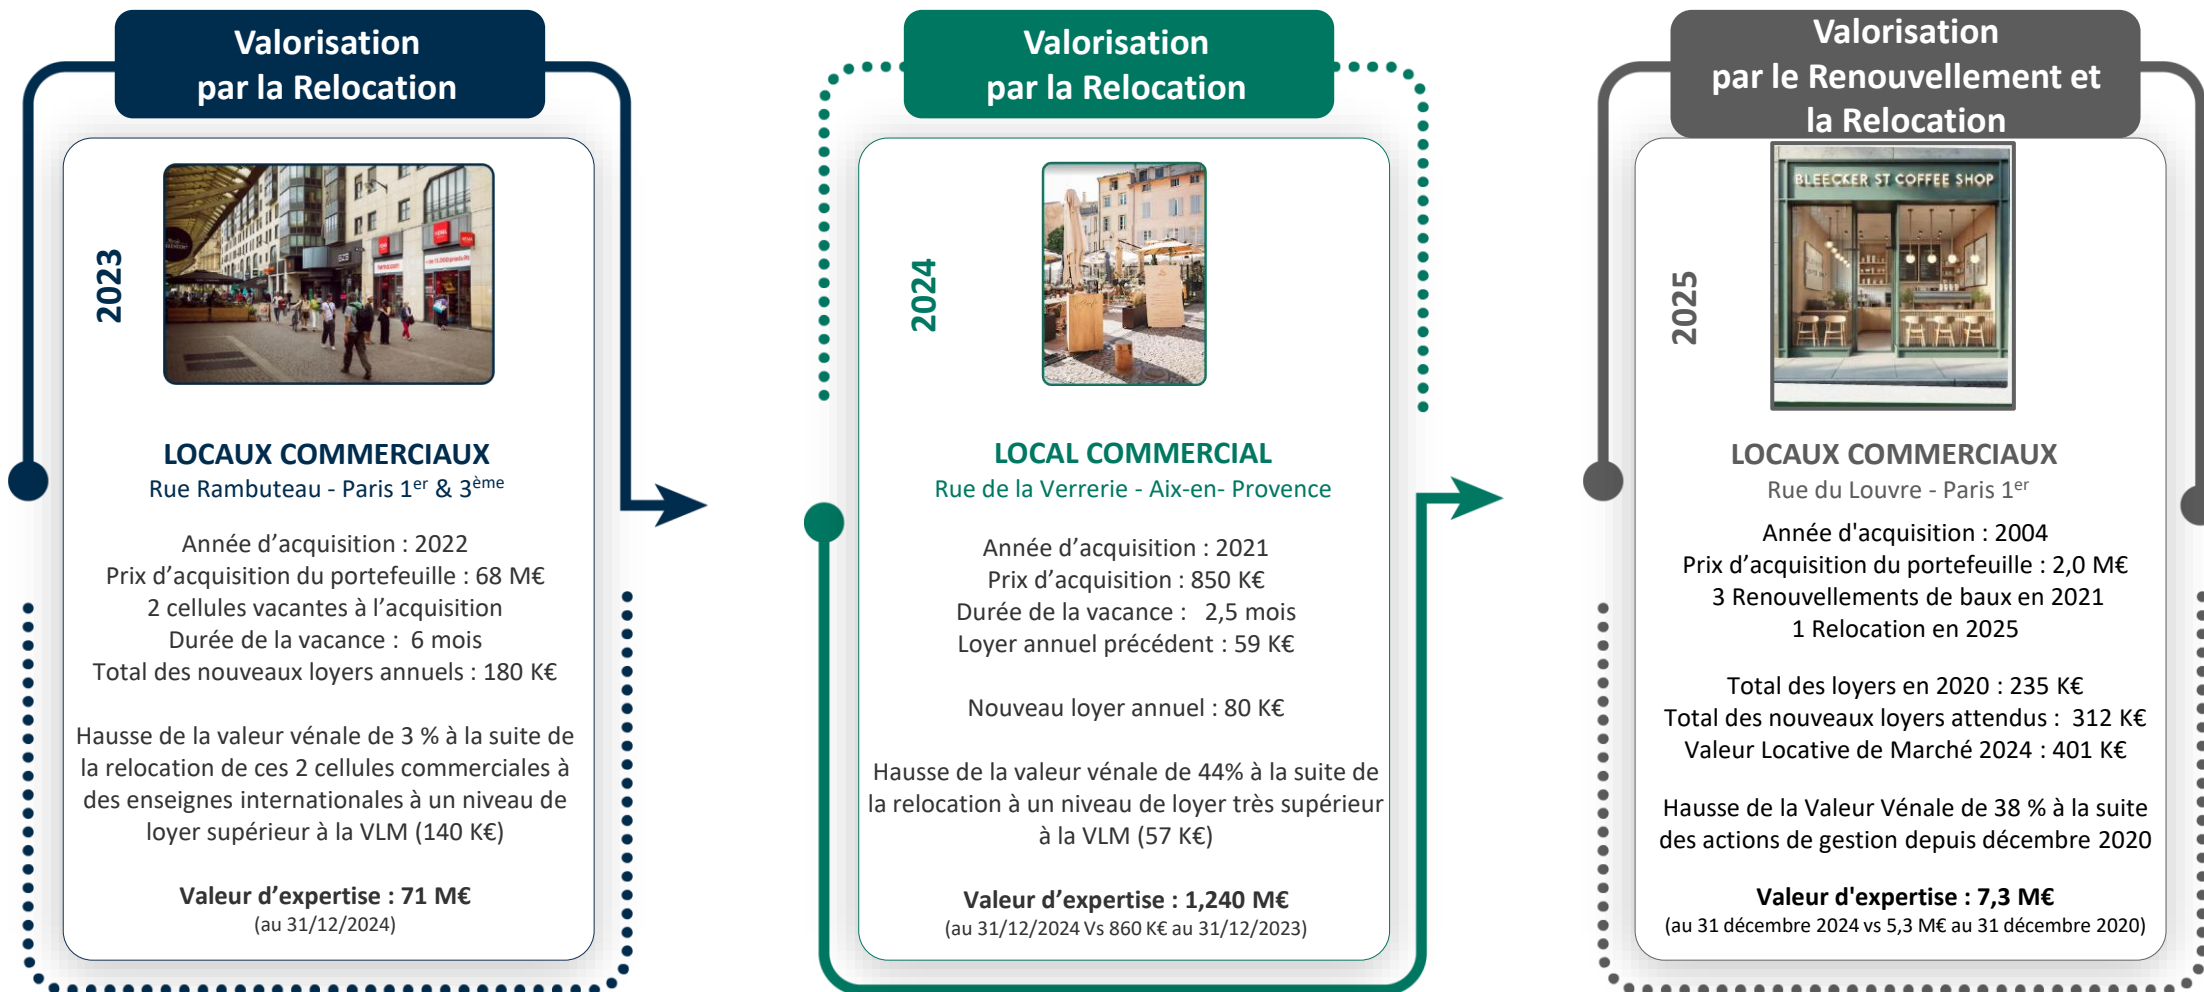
Valorisation par la Relocation

2023

LOCAUX COMMERCIAUX
Rue Rambuteau - Paris 1$^{er}$ & 3$^{ème}$

Année d'acquisition : 2022
Prix d'acquisition du portefeuille : 68 M€
2 cellules vacantes à l'acquisition
Durée de la vacance : 6 mois
Total des nouveaux loyers annuels : 180 K€

Hausse de la valeur vénale de 3 % à la suite de la relocation de ces 2 cellules commerciales à des enseignes internationales à un niveau de loyer supérieur à la VLM (140 K€)

Valeur d'expertise : 71 M€
(au 31/12/2024)

Valorisation par la Relocation

2024

LOCAL COMMERCIAL
Rue de la Verrerie - Aix-en- Provence

Année d'acquisition : 2021
Prix d'acquisition : 850 K€
Durée de la vacance : 2,5 mois
Loyer annuel précédent : 59 K€

Nouveau loyer annuel : 80 K€

Hausse de la valeur vénale de 44% à la suite de la relocation à un niveau de loyer très supérieur à la VLM (57 K€)

Valeur d'expertise : 1,240 M€
(au 31/12/2024 Vs 860 K€ au 31/12/2023)

Valorisation par le Renouvellement et la Relocation

2025

BLEECKER ST COFFEE SHOP

LOCAUX COMMERCIAUX
Rue du Louvre - Paris 1$^{er}$

Année d'acquisition : 2004
Prix d'acquisition du portefeuille : 2,0 M€
3 Renouvellements de baux en 2021
1 Relocation en 2025

Total des loyers en 2020 : 235 K€
Total des nouveaux loyers attendus : 312 K€
Valeur Locative de Marché 2024 : 401 K€

Hausse de la Valeur Vénale de 38 % à la suite des actions de gestion depuis décembre 2020

Valeur d'expertise : 7,3 M€
(au 31 décembre 2024 vs 5,3 M€ au 31 décembre 2020)